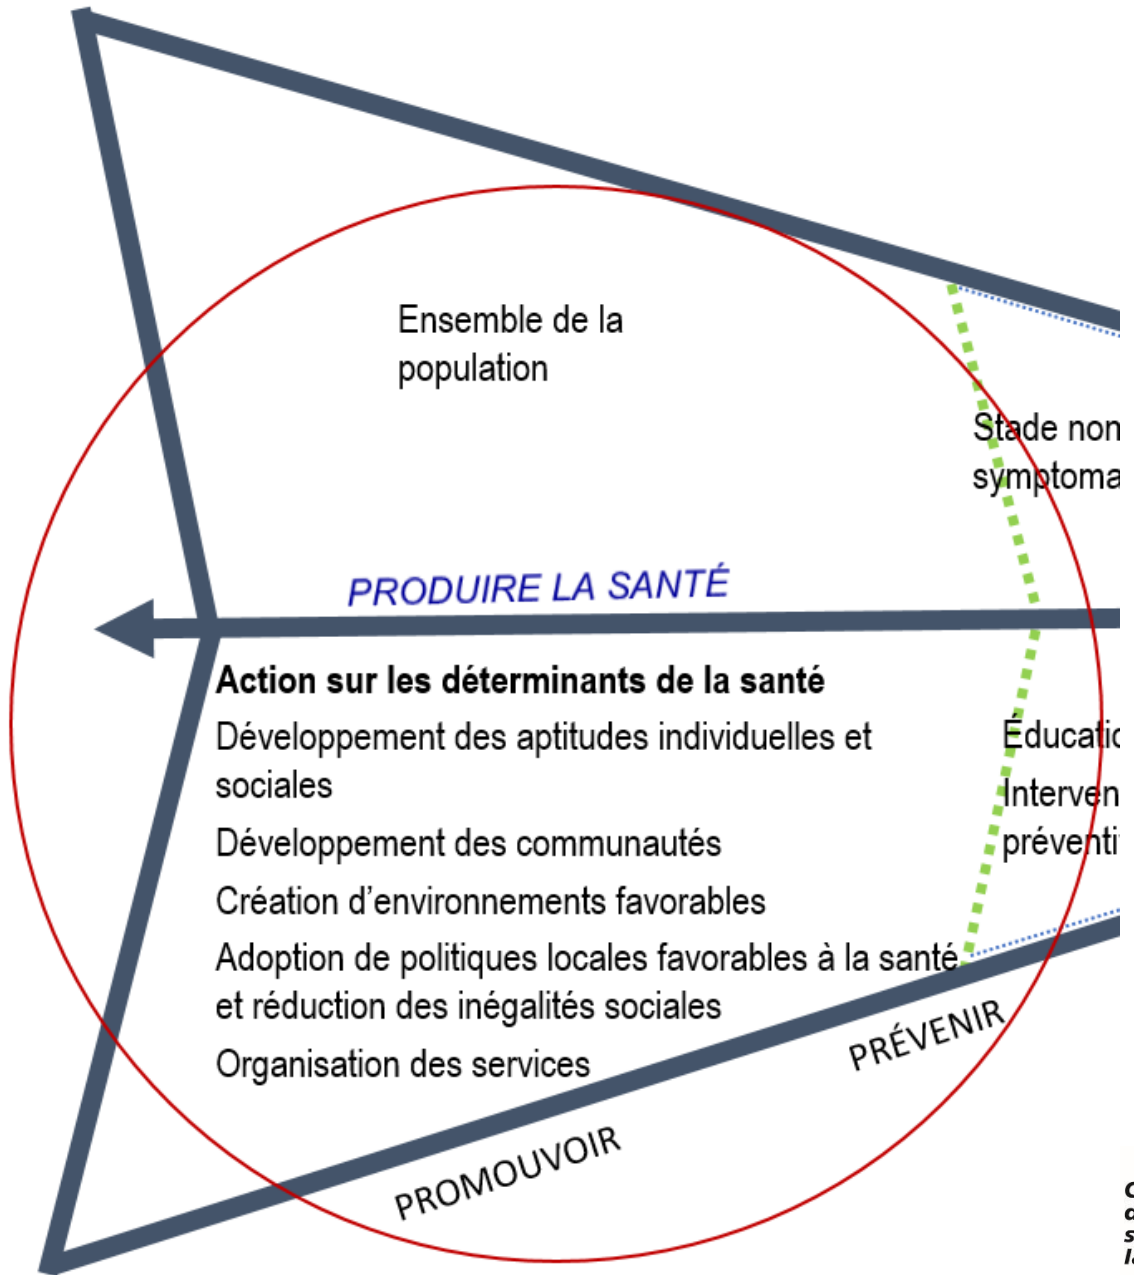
Ensemble de la population

Stade non symptoma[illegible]

PRODUIRE LA SANTÉ

**Action sur les déterminants de la santé**

Développement des aptitudes individuelles et sociales

Développement des communautés

Création d'environnements favorables

Adoption de politiques locales favorables à la santé et réduction des inégalités sociales

Organisation des services

Éducati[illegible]

Interven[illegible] préventi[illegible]

PRÉVENIR

PROMOUVOIR

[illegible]